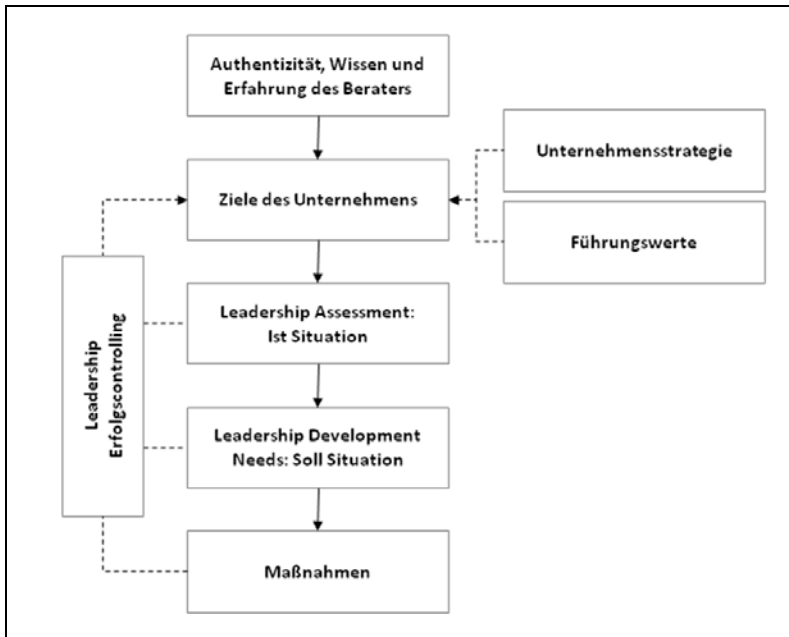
Authentizität, Wissen und Erfahrung des Beraters

Unternehmensstrategie

Ziele des Unternehmens

Führungswerte

Leadership Erfolgscontrolling

Leadership Assessment: Ist Situation

Leadership Development Needs: Soll Situation

Maßnahmen